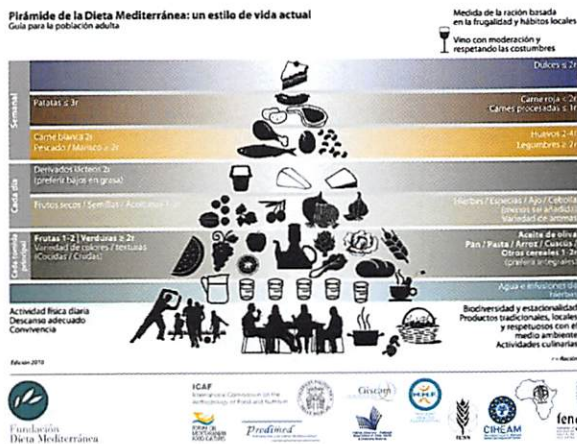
Pirámide de la Dieta Mediterránea: un estilo de vida actual
Guía para la población adulta

Medida de la ración basada en la frugalidad y hábitos locales

Vino con moderación y respetando las costumbres

Semanal

Dulces ≤ 2r

Patatas ≤ 3r

Carne roja < 2r
Carnes procesadas ≤ 1r

Carne blanca 2r
Pescado / Marisco ≥ 2r

Huevos 2-4r
Legumbres ≥ 2r

Cada día

Derivados lácteos 2r
(preferir bajos en grasa)

Frutos secos / Semillas / Aceitunas 1-2r

Hierbas / Especias / Ajo / Cebolla
(menos sal añadida)
Variedad de aromas

Cada comida principal

Frutas 1-2 | Verduras ≥ 2r
Variedad de colores / texturas
(Cocidas / Crudas)

Aceite de oliva
Pan / Pasta / Arroz / Cuscús / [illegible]
Otros cereales 1-2r
(preferir integrales)

Agua e infusiones de hierbas

Actividad física diaria
Descanso adecuado
Convivencia

Biodiversidad y estacionalidad
Productos tradicionales, locales
y respetuosos con el medio ambiente
Actividades culinarias

Edición 2010

r = Ración

Fundación Dieta Mediterránea

ICAF
International Commission on the Anthropology of Food and Nutrition

FORUM ON MEDITERRANEAN FOOD CULTURES

Predimed

Giscam

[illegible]

CIHEAM

fene